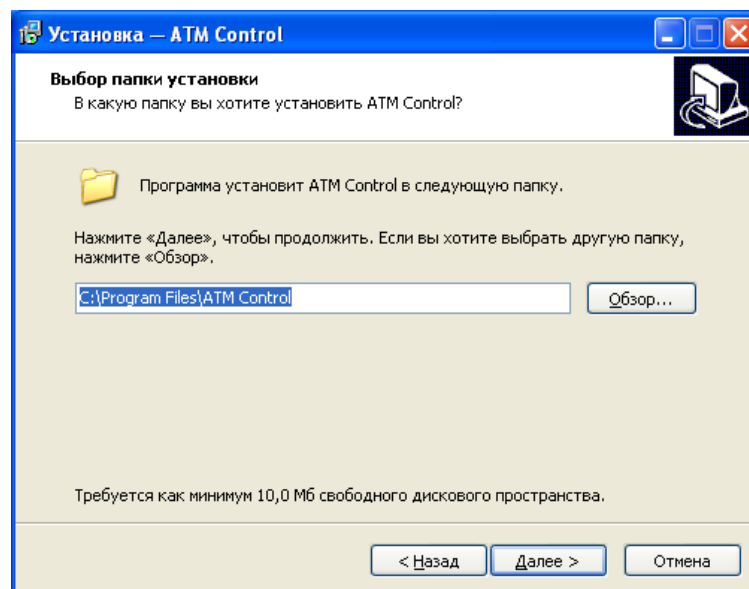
Установка — ATM Control

Выбор папки установки
В какую папку вы хотите установить ATM Control?

Программа установит ATM Control в следующую папку.

Нажмите «Далее», чтобы продолжить. Если вы хотите выбрать другую папку, нажмите «Обзор».

C:\Program Files\ATM Control

Обзор...

Требуется как минимум 10,0 Мб свободного дискового пространства.

< Назад

Далее >

Отмена